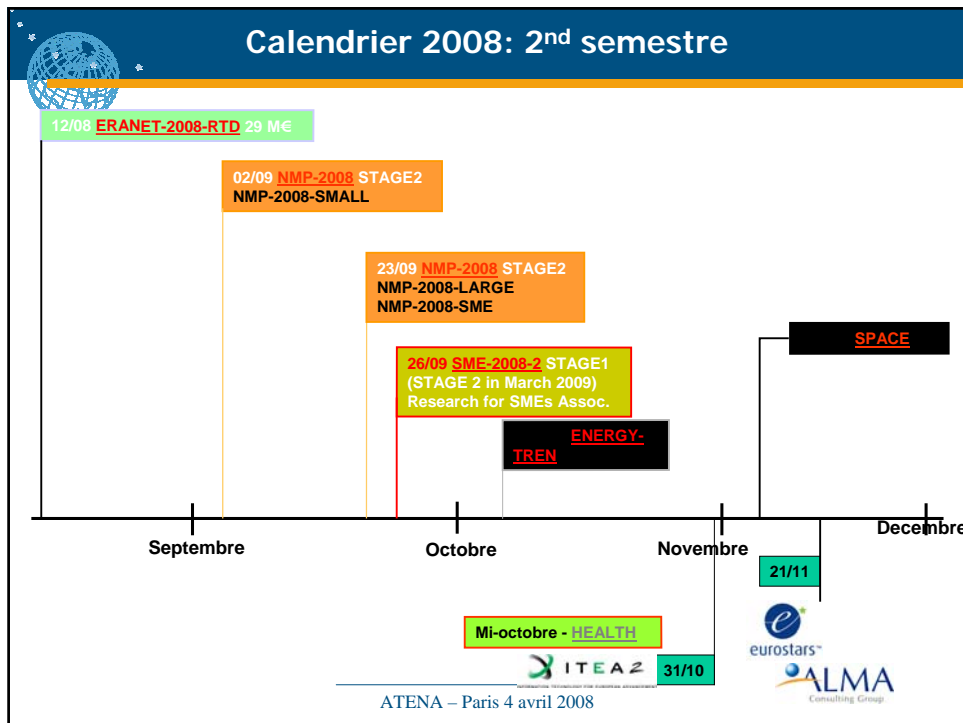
Calendrier 2008: 2$^{nd}$ semestre

12/08 ERANET-2008-RTD 29 M€

02/09 NMP-2008 STAGE2
NMP-2008-SMALL

23/09 NMP-2008 STAGE2
NMP-2008-LARGE
NMP-2008-SME

SPACE

26/09 SME-2008-2 STAGE1
(STAGE 2 in March 2009)
Research for SMEs Assoc.

ENERGY-TREN

Septembre

Octobre

Novembre

Decembre

21/11

Mi-octobre - HEALTH

ITEA 2

31/10

eurostars

ALMA
Consulting Group

ATENA – Paris 4 avril 2008